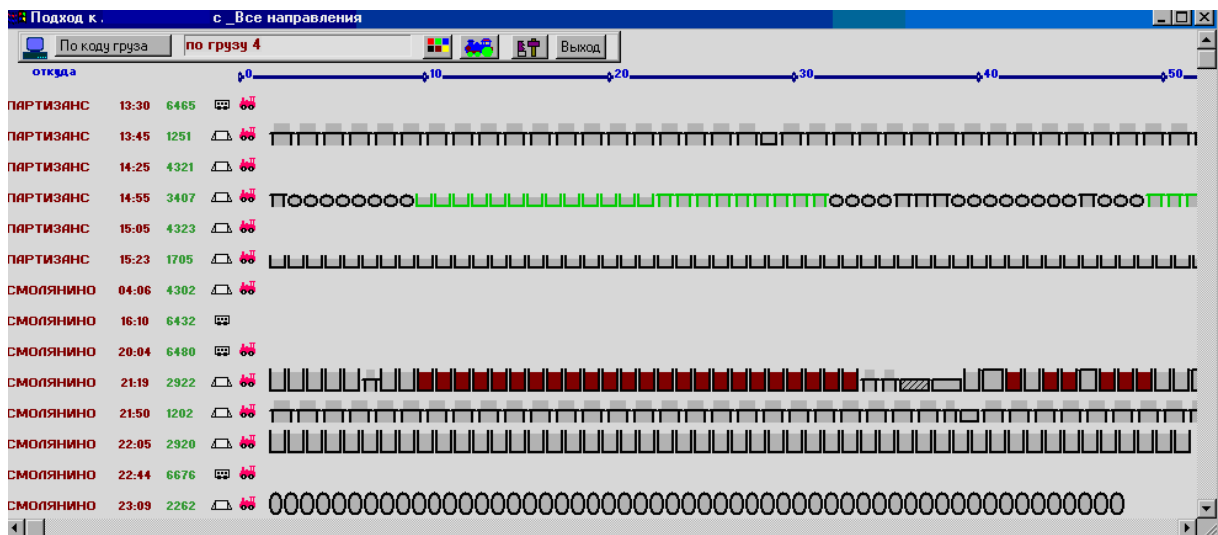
Подход к .	с _Все направления

По коду груза	по грузу 4	Выход

откуда	0	10	20	30	40	50

ПАРТИЗАНС 13:30 6465
ПАРТИЗАНС 13:45 1251
ПАРТИЗАНС 14:25 4321
ПАРТИЗАНС 14:55 3407
ПАРТИЗАНС 15:05 4323
ПАРТИЗАНС 15:23 1705
СМОЛЯНИНО 04:06 4302
СМОЛЯНИНО 16:10 6432
СМОЛЯНИНО 20:04 6480
СМОЛЯНИНО 21:19 2922
СМОЛЯНИНО 21:50 1202
СМОЛЯНИНО 22:05 2920
СМОЛЯНИНО 22:44 6676
СМОЛЯНИНО 23:09 2262